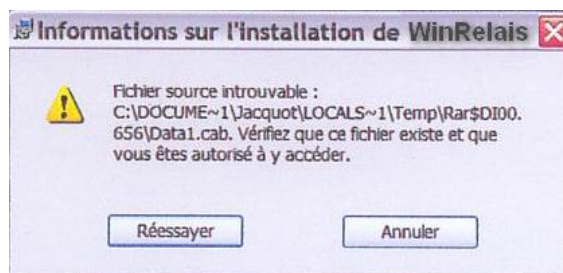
Informations sur l'installation de WinRelais

Fichier source introuvable : C:\DOCUME~1\Jacquot\LOCALS~1\Temp\Rar$DI00.656\Data1.cab. Vérifiez que ce fichier existe et que vous êtes autorisé à y accéder.

Réessayer

Annuler